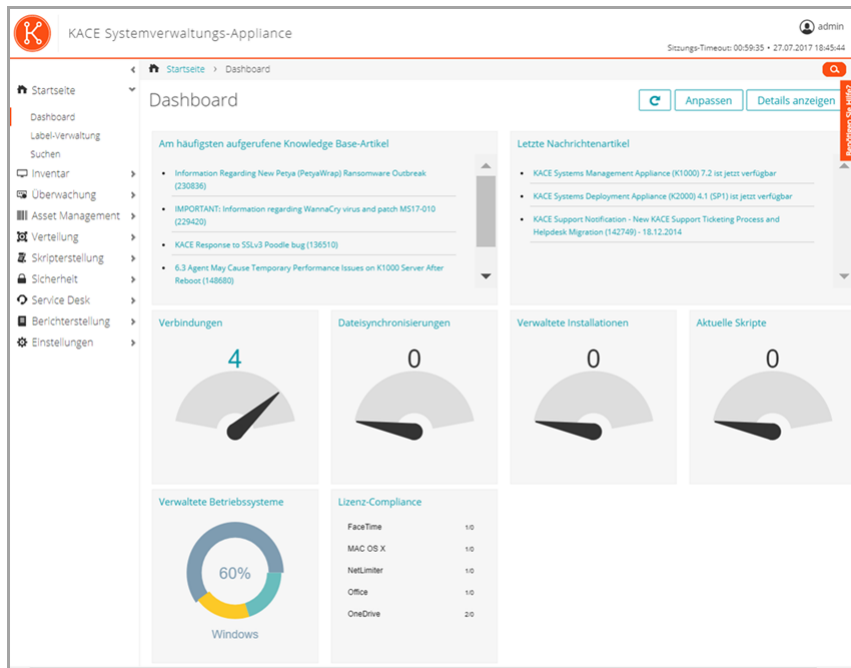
KACE Systemverwaltungs-Appliance

admin

Sitzungs-Timeout: 00:59:35 • 27.07.2017 18:45:44

Startseite
Dashboard
Label-Verwaltung
Suchen
Inventar
Überwachung
Asset Management
Verteilung
Skripterstellung
Sicherheit
Service Desk
Berichterstellung
Einstellungen

Startseite > Dashboard

Dashboard

Anpassen
Details anzeigen

Benötigen Sie Hilfe?

Am häufigsten aufgerufene Knowledge Base-Artikel

- Information Regarding New Petya (PetyaWrap) Ransomware Outbreak (230836)
- IMPORTANT: Information regarding WannaCry virus and patch MS17-010 (229420)
- KACE Response to SSLv3 Poodle bug (136510)
- 6.3 Agent May Cause Temporary Performance Issues on K1000 Server After Reboot (148680)

Letzte Nachrichtenartikel

- KACE Systems Management Appliance (K1000) 7.2 ist jetzt verfügbar
- KACE Systems Deployment Appliance (K2000) 4.1 (SP1) ist jetzt verfügbar
- KACE Support Notification - New KACE Support Ticketing Process and Helpdesk Migration (142749) - 18.12.2014

Verbindungen
4

Dateisynchronisierungen
0

Verwaltete Installationen
0

Aktuelle Skripte
0

Verwaltete Betriebssysteme
60%
Windows

Lizenz-Compliance

| | |
|---|---|
| FaceTime | 1/0 |
| MAC OS X | 1/0 |
| NetLimiter | 1/0 |
| Office | 1/0 |
| OneDrive | 2/0 |